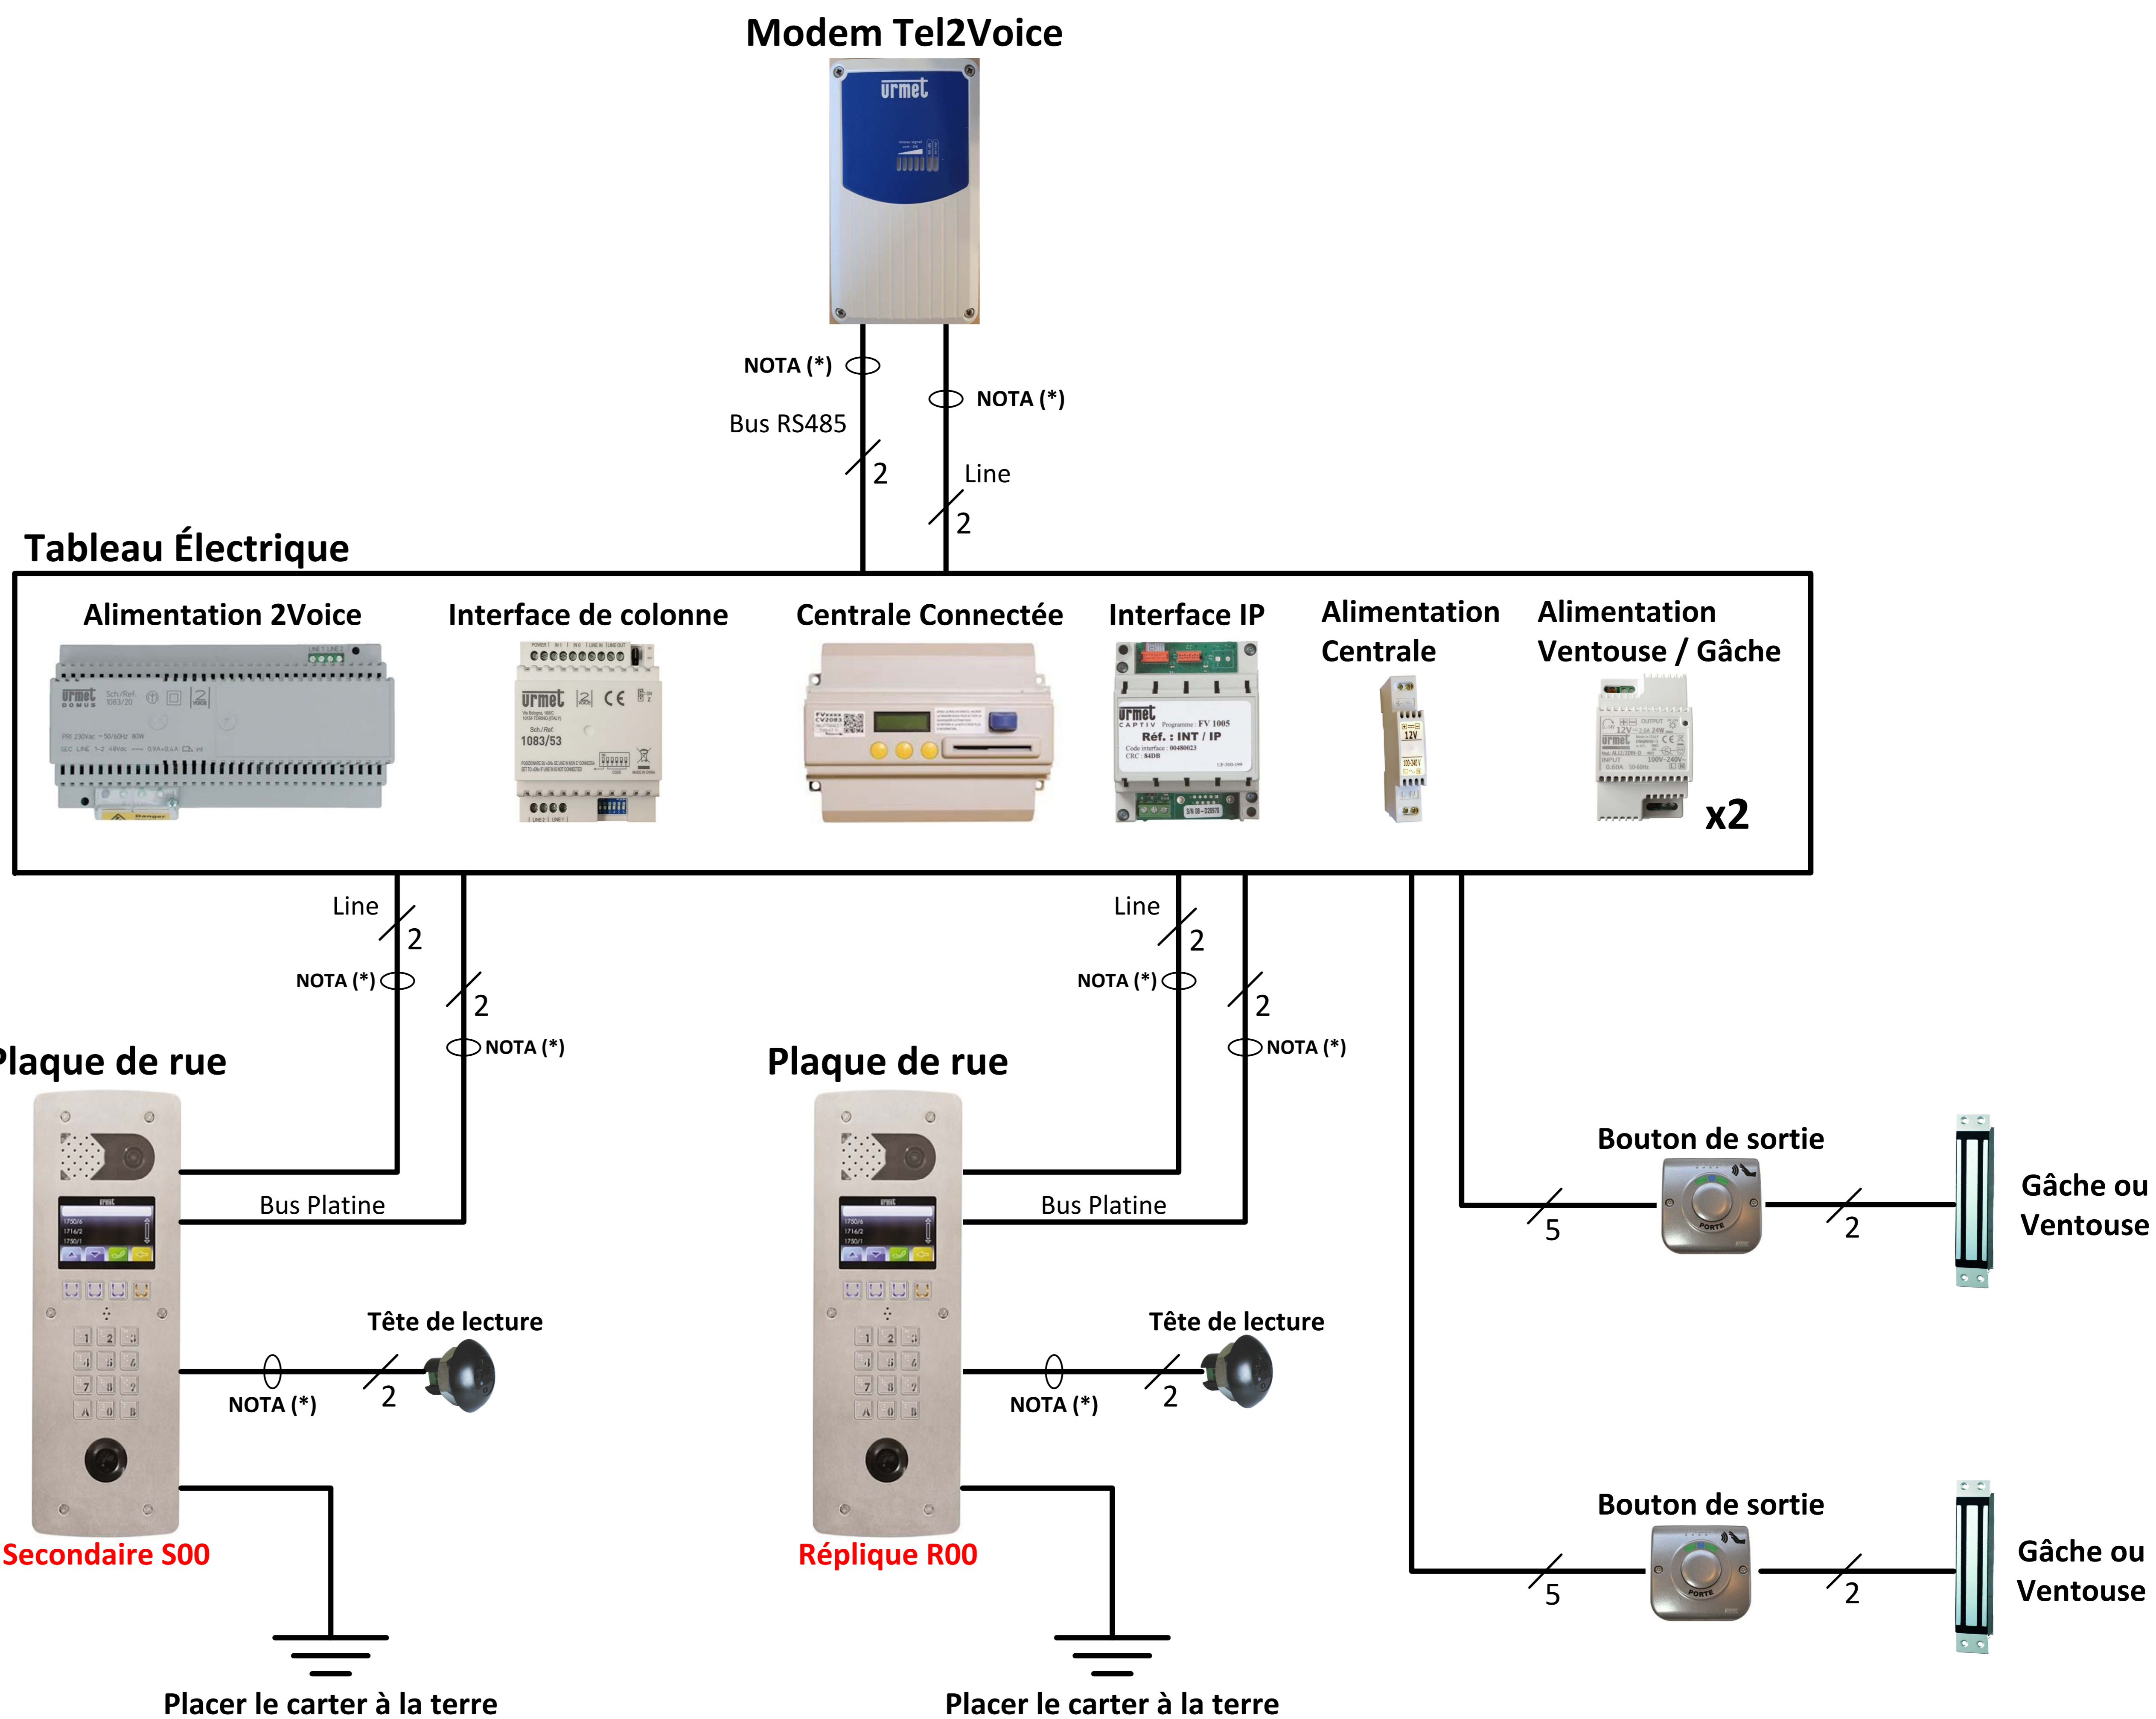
Modem Tel2Voice

NOTA (*)
Bus RS485
2
NOTA (*)
Line
2

Tableau Électrique

Alimentation 2Voice
Interface de colonne
Centrale Connectée
Interface IP
Alimentation Centrale
Alimentation Ventouse / Gâche
x2

Line
2
NOTA (*)
2
NOTA (*)

Line
2
NOTA (*)
2
NOTA (*)

Plaque de rue
Bus Platine
Tête de lecture
NOTA (*)
2
Secondaire S00
Placer le carter à la terre

Plaque de rue
Bus Platine
Tête de lecture
NOTA (*)
2
Réplique R00
Placer le carter à la terre

Bouton de sortie
5
2
Gâche ou Ventouse

Bouton de sortie
5
2
Gâche ou Ventouse